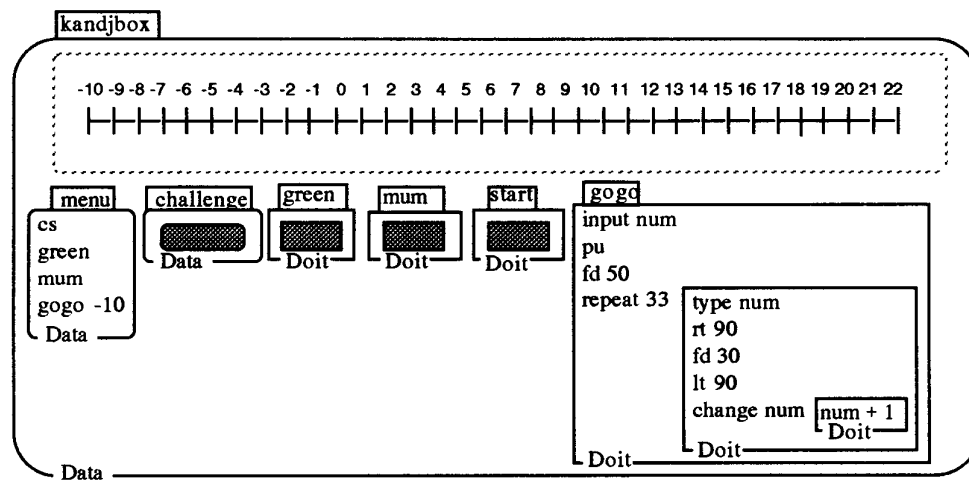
kandjbox

-10 -9 -8 -7 -6 -5 -4 -3 -2 -1 0 1 2 3 4 5 6 7 8 9 10 11 12 13 14 15 16 17 18 19 20 21 22

menu
cs
green
mum
gogo -10
Data

challenge
Data

green
Doit

mum
Doit

start
Doit

gogo
input num
pu
fd 50
repeat 33
type num
rt 90
fd 30
lt 90
change num
num + 1
Doit
Doit
Doit

Data